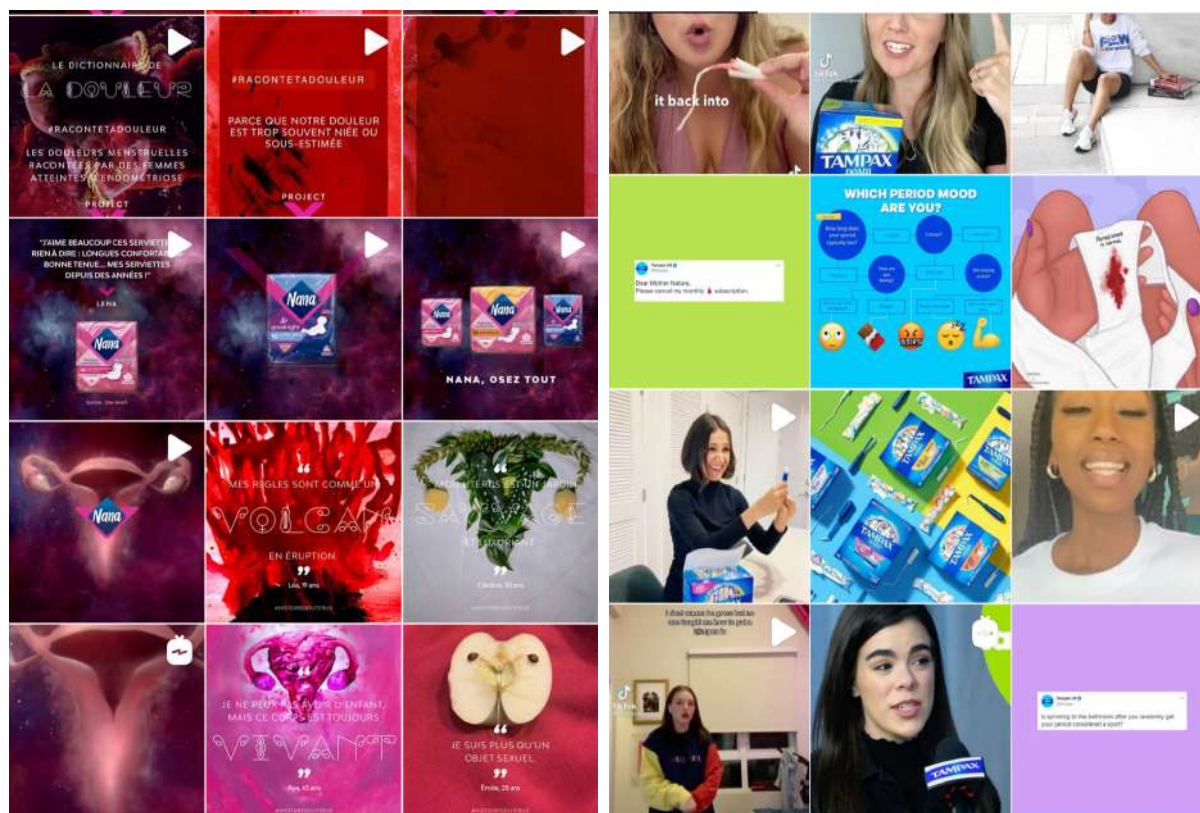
LE DICTIONNAIRE DE
LA DOULEUR
#RACONTETADOULEUR
LES DOULEURS MENSTRUELLES RACONTÉES PAR DES FEMMES ATTEINTES D'ENDOMÉTRIOSE
PROJECT

#RACONTETADOULEUR
PARCE QUE NOTRE DOULEUR EST TROP SOUVENT NIÉE OU SOUS-ESTIMÉE
PROJECT

"J'AIME BEAUCOUP CES SERVIETTES RIEN À DIRE : LONGUES CONFORTABLES BONNE TENUE... MES SERVIETTES DEPUIS DES ANNÉES !"
LENA
Nana

Nana

Nana
Nana
Nana
NANA, OSEZ TOUT

Nana

"
MES RÈGLES SONT COMME UN
VOLCAN
EN ÉRUPTION
"
Léa, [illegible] ans

"
MON UTÉRUS EST UN JARDIN
SAUVAGE
ET LUXURIANT
"
Caroline, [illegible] ans

"
JE NE PEUX PAS AVOIR D'ENFANT, MAIS CE CORPS EST TOUJOURS
VIVANT
"
Ayse, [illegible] ans

"
JE SUIS PLUS QU'UN OBJET SEXUEL
"
Émilie, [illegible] ans

it back into

TikTok
TAMPAX

Tampax UK
Dear Mother Nature,
Please cancel my monthly 🩸 subscription.

WHICH PERIOD MOOD ARE YOU?
TAMPAX

TAMPAX

TikTok

TAMPAX

Tampax UK
Is sprinting to the bathroom after you randomly get your period considered a sport?